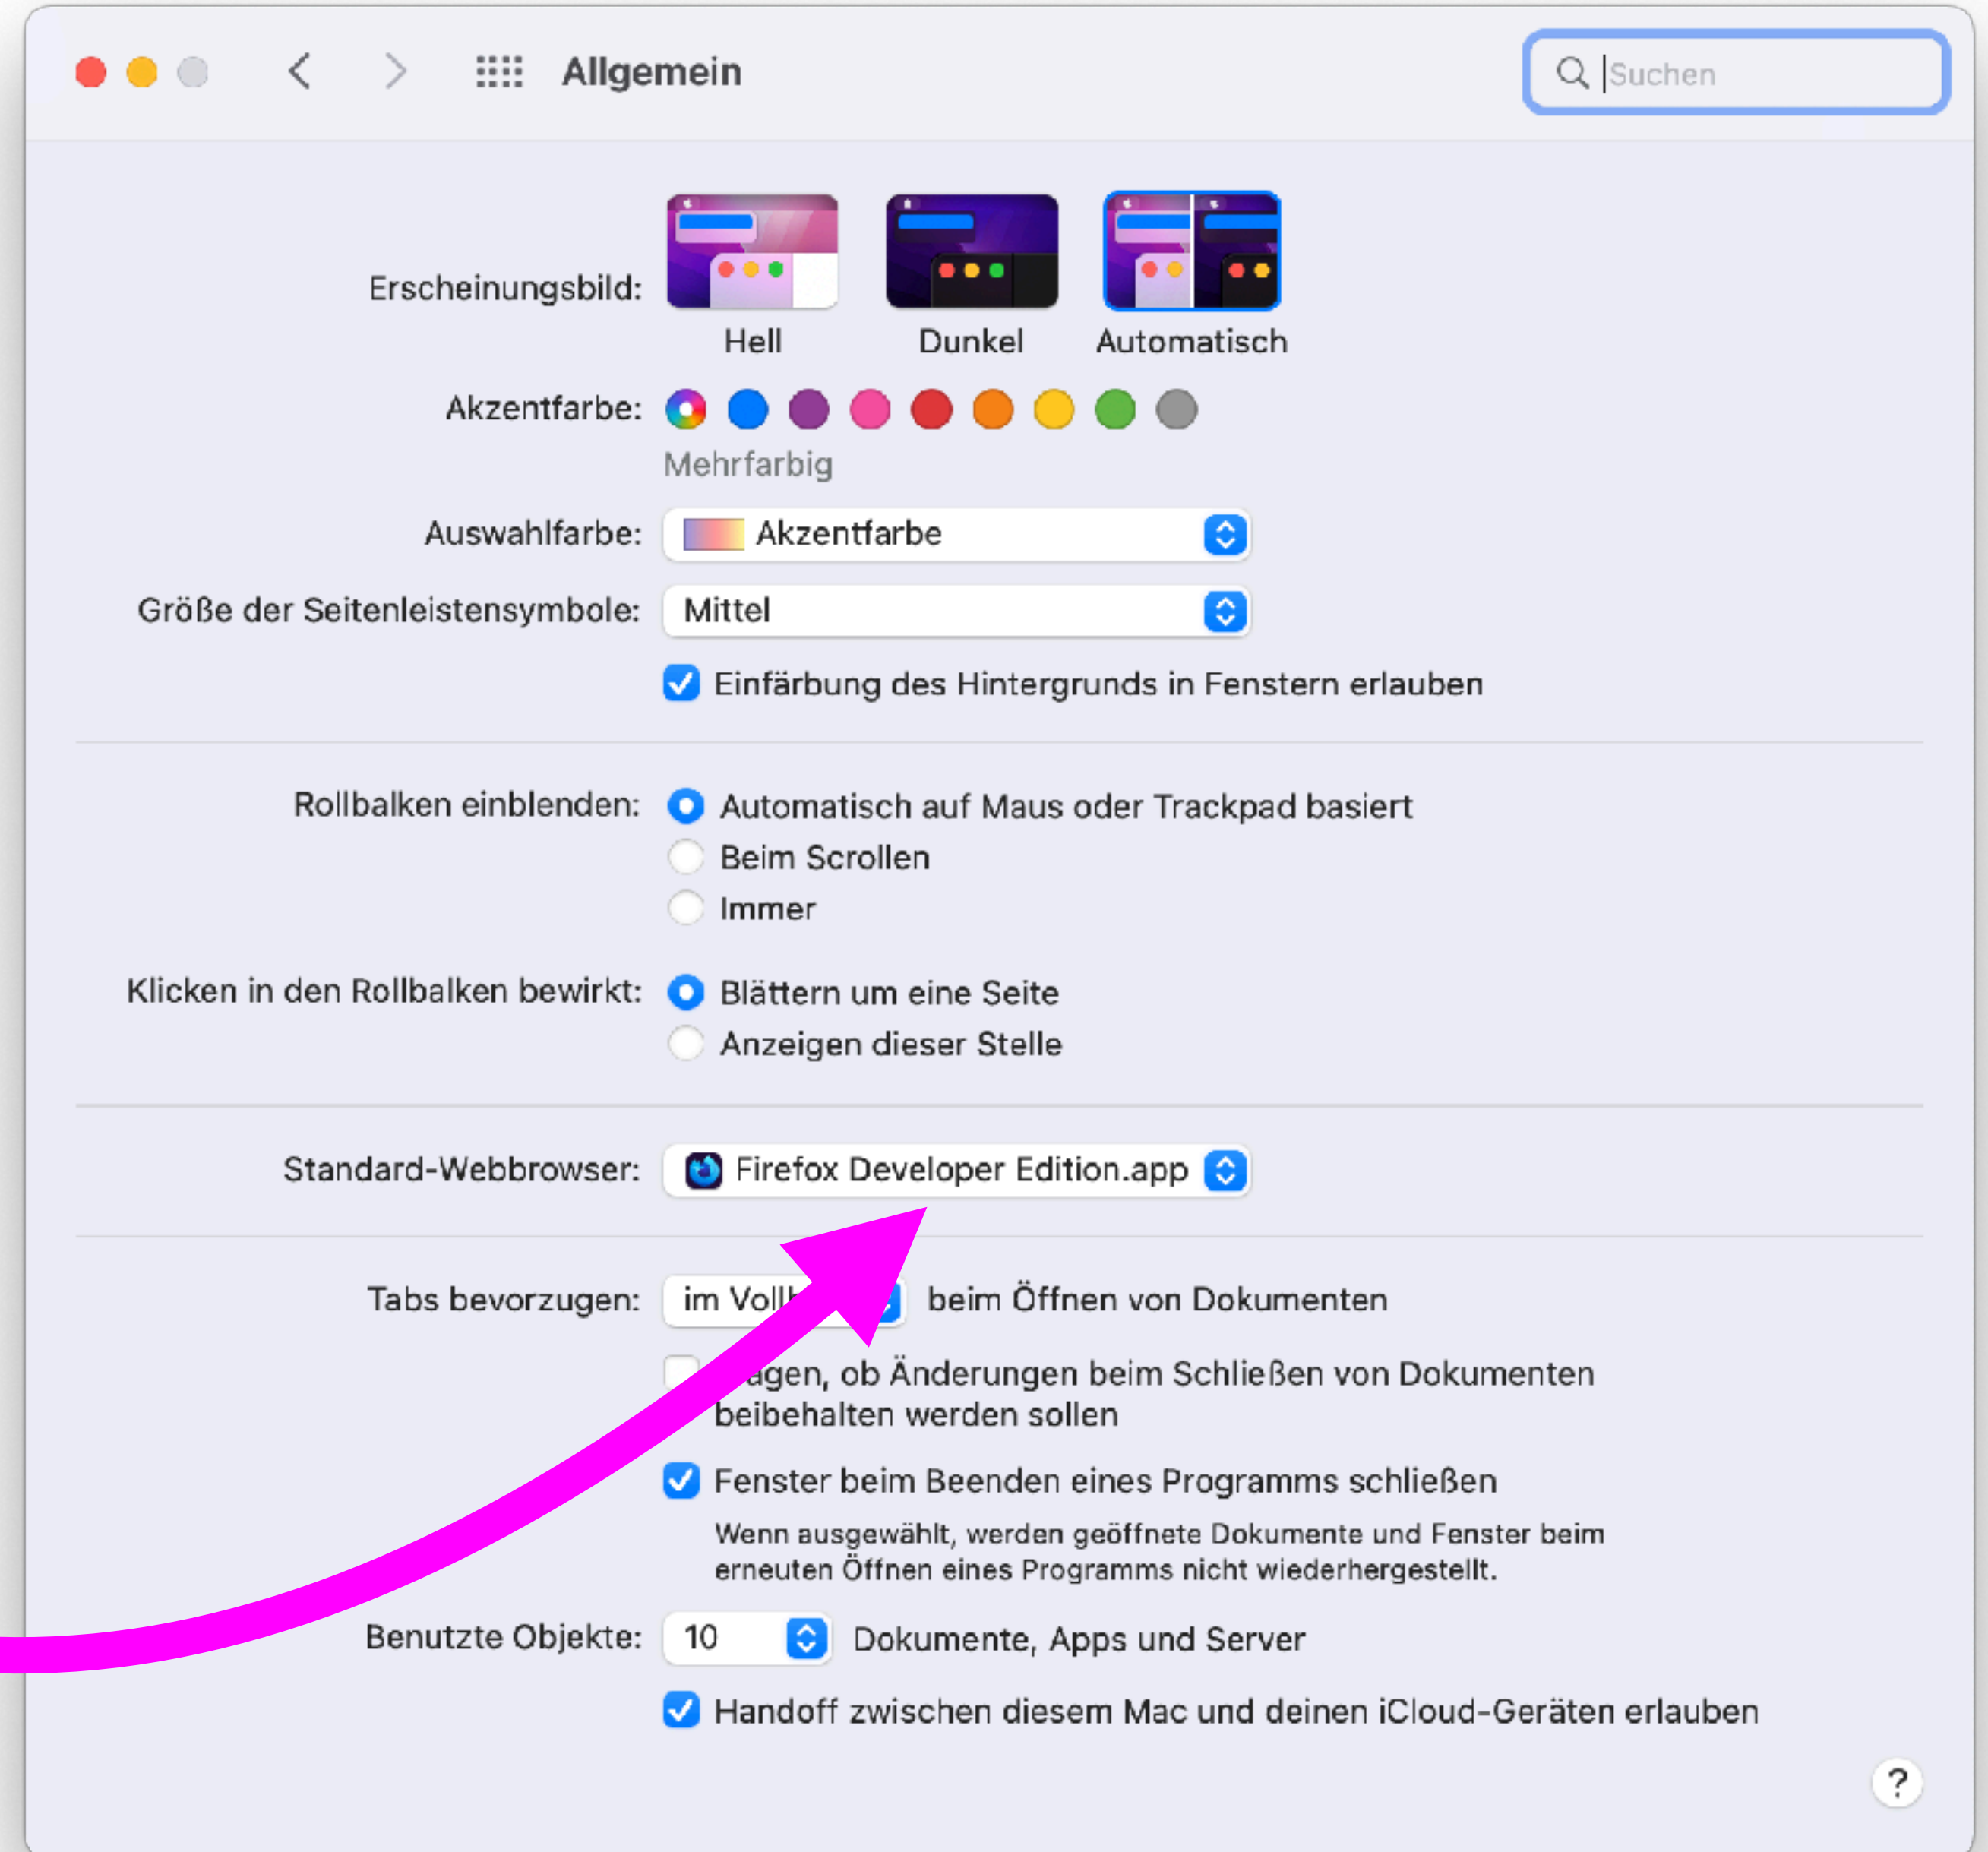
Allgemein

Suchen

Erscheinungsbild: Hell Dunkel Automatisch

Akzentfarbe:

Mehrfarbig

Auswahlfarbe: Akzentfarbe

Größe der Seitenleistensymbole: Mittel

Einfärbung des Hintergrunds in Fenstern erlauben

Rollbalken einblenden: Automatisch auf Maus oder Trackpad basiert

Beim Scrollen

Immer

Klicken in den Rollbalken bewirkt: Blättern um eine Seite

Anzeigen dieser Stelle

Standard-Webbrowser: Firefox Developer Edition.app

Tabs bevorzugen: im Voll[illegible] beim Öffnen von Dokumenten

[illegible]agen, ob Änderungen beim Schließen von Dokumenten beibehalten werden sollen

Fenster beim Beenden eines Programms schließen

Wenn ausgewählt, werden geöffnete Dokumente und Fenster beim erneuten Öffnen eines Programms nicht wiederhergestellt.

Benutzte Objekte: 10 Dokumente, Apps und Server

Handoff zwischen diesem Mac und deinen iCloud-Geräten erlauben

?